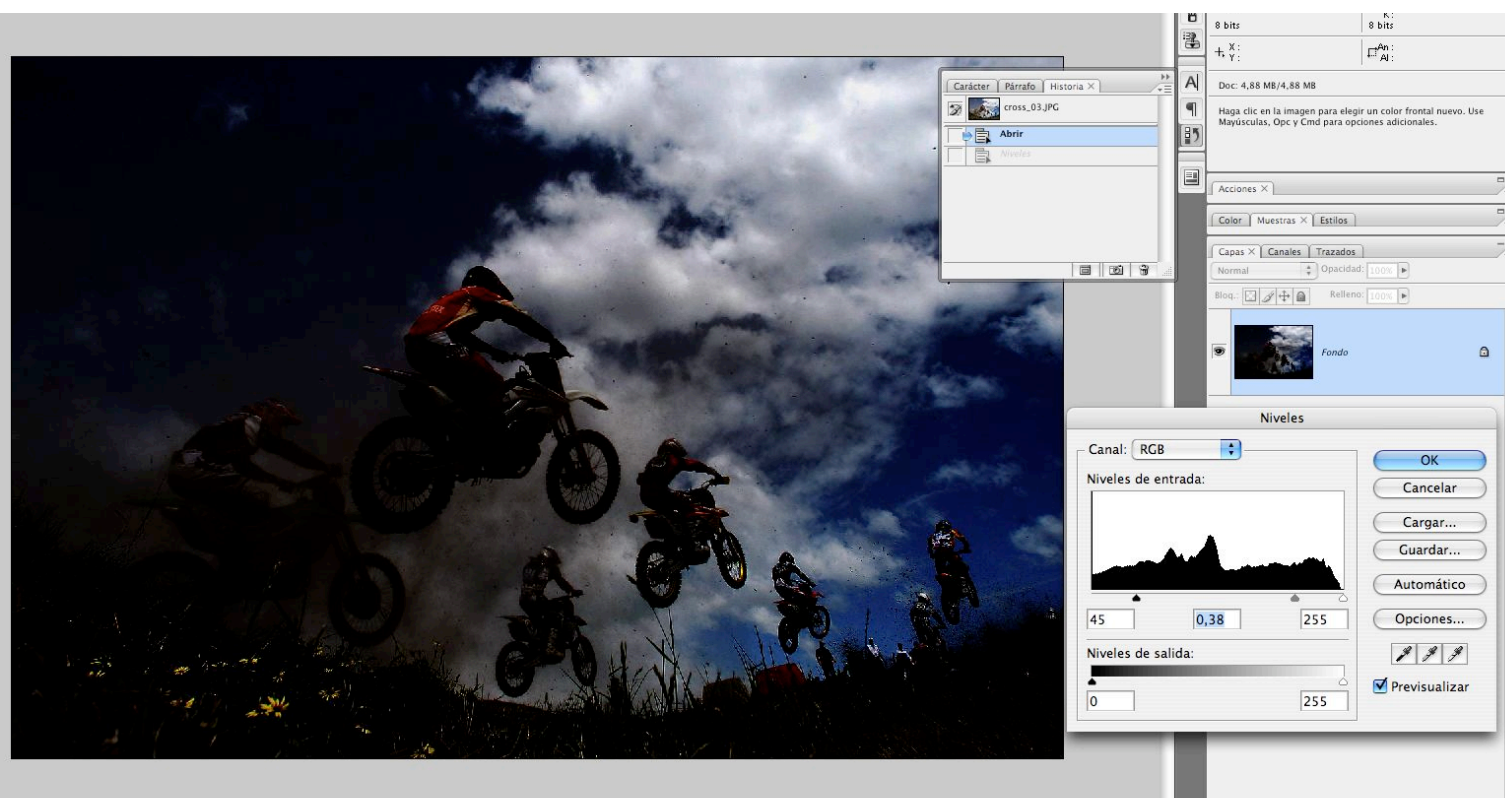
8 bits
K:
8 bits
X:
Y:
An:
Al:
Doc: 4,88 MB/4,88 MB
Haga clic en la imagen para elegir un color frontal nuevo. Use Mayúsculas, Opc y Cmd para opciones adicionales.

Carácter | Párrafo | Historia
cross_03.JPG
Abrir
Niveles

Acciones
Color | Muestras | Estilos
Capas | Canales | Trazados
Normal
Opacidad: 100%
Bloq.:
Relleno: 100%
Fondo

Niveles
Canal: RGB
Niveles de entrada:
45
0,38
255
Niveles de salida:
0
255
OK
Cancelar
Cargar...
Guardar...
Automático
Opciones...
Previsualizar